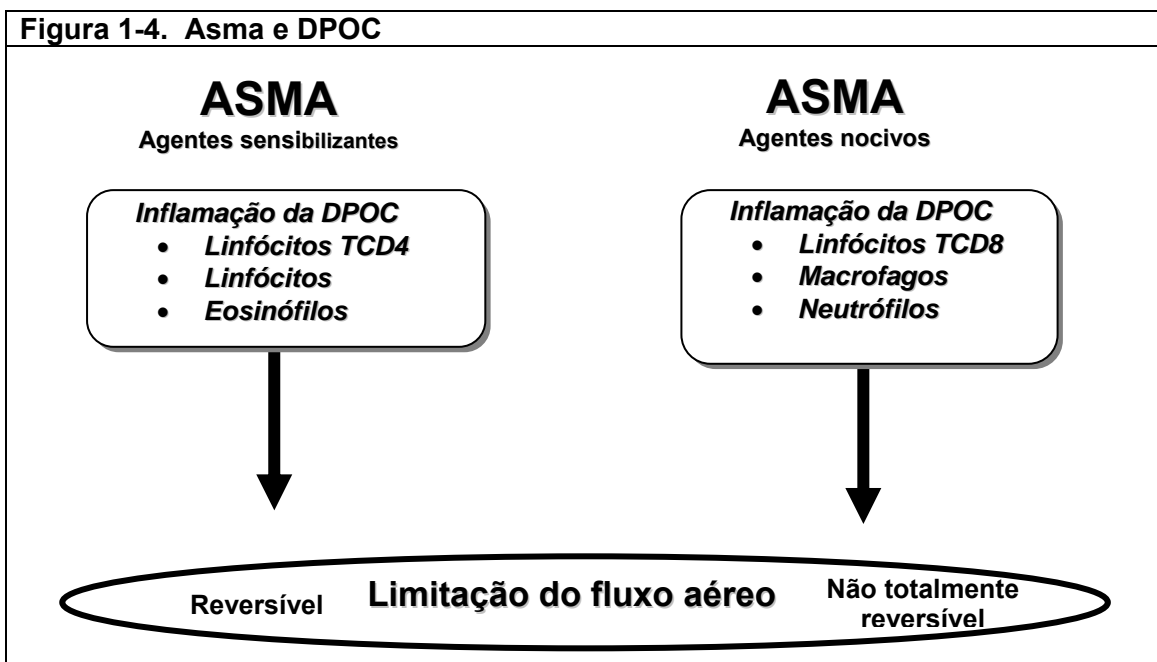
Figura 1-4. Asma e DPOC

ASMA
Agentes sensibilizantes

Inflamação da DPOC
- Linfócitos TCD4
- Linfócitos
- Eosinófilos

ASMA
Agentes nocivos

Inflamação da DPOC
- Linfócitos TCD8
- Macrofagos
- Neutrófilos

Reversível

Limitação do fluxo aéreo

Não totalmente reversível